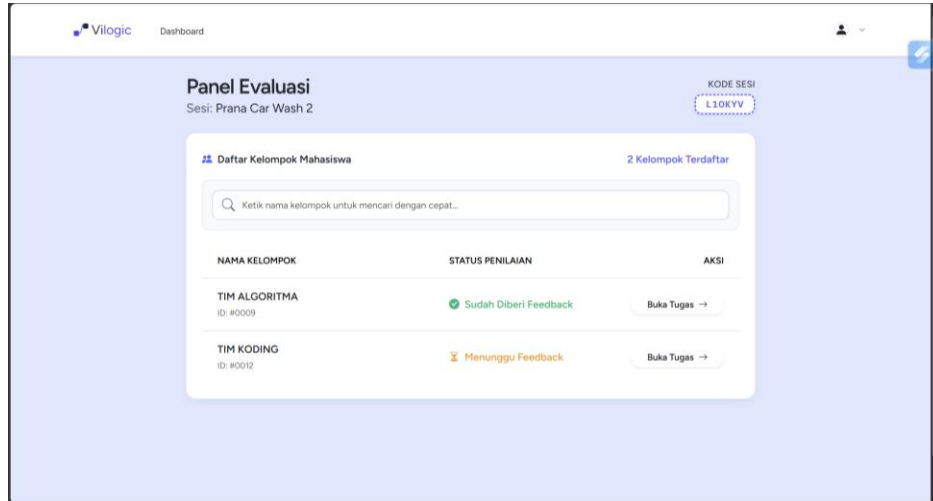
Vilogic Dashboard

Panel Evaluasi
Sesi: Prana Car Wash 2

KODE SESI
L10KYV

Daftar Kelompok Mahasiswa

2 Kelompok Terdaftar

Ketik nama kelompok untuk mencari dengan cepat...

| NAMA KELOMPOK | STATUS PENILAIAN | AKSI |
|---|---|---|
| TIM ALGORITMA ID: #0009 | Sudah Diberi Feedback | Buka Tugas → |
| TIM KODING ID: #0012 | Menunggu Feedback | Buka Tugas → |